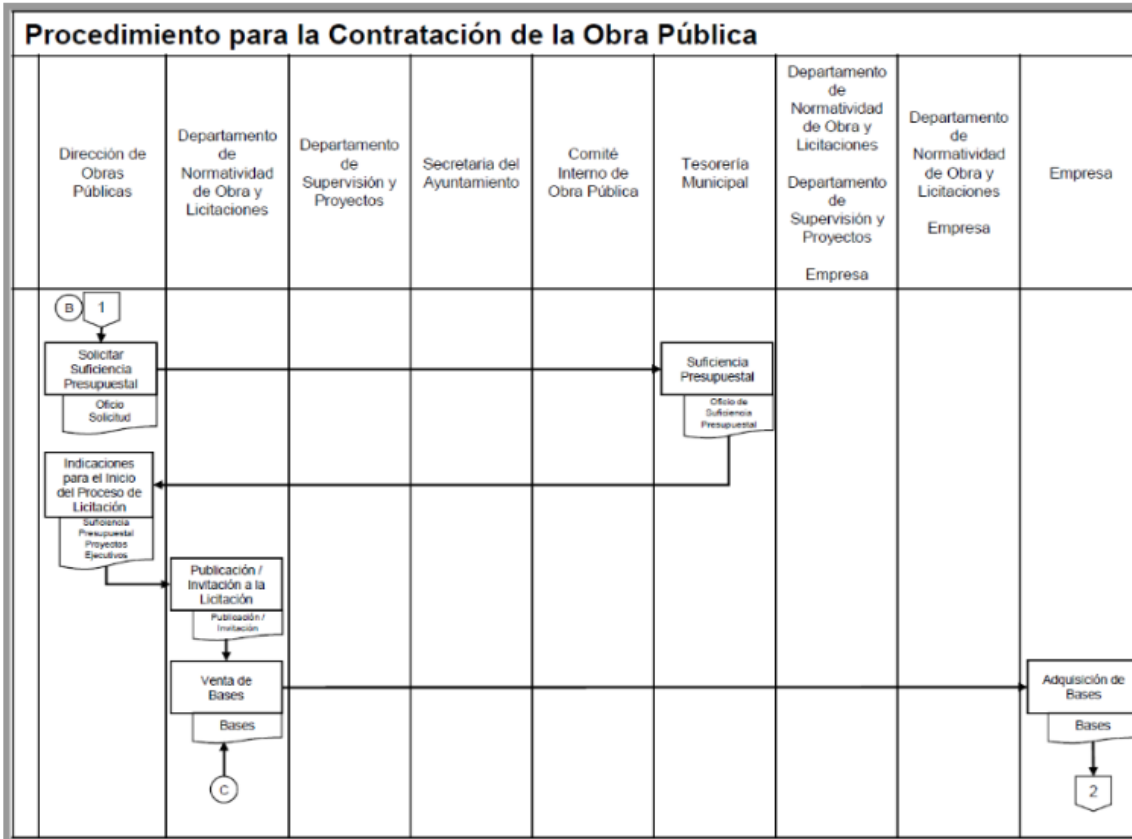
Procedimiento para la Contratación de la Obra Pública

| Dirección de Obras Públicas | Departamento de Normatividad de Obra y Licitaciones | Departamento de Supervisión y Proyectos | Secretaria del Ayuntamiento | Comité Interno de Obra Pública | Tesorería Municipal | Departamento de Normatividad de Obra y Licitaciones Departamento de Supervisión y Proyectos Empresa | Departamento de Normatividad de Obra y Licitaciones Empresa | Empresa |
|---|---|---|---|---|---|---|---|---|

B

1

Solicitar Suficiencia Presupuestal

Oficio Solicitud

Suficiencia Presupuestal

Oficio de Suficiencia Presupuestal

Indicaciones para el Inicio del Proceso de Licitación

Suficiencia Presupuestal Proyectos Ejecutivos

Publicación / Invitación a la Licitación

Publicación / Invitación

Venta de Bases

Bases

C

Adquisición de Bases

Bases

2